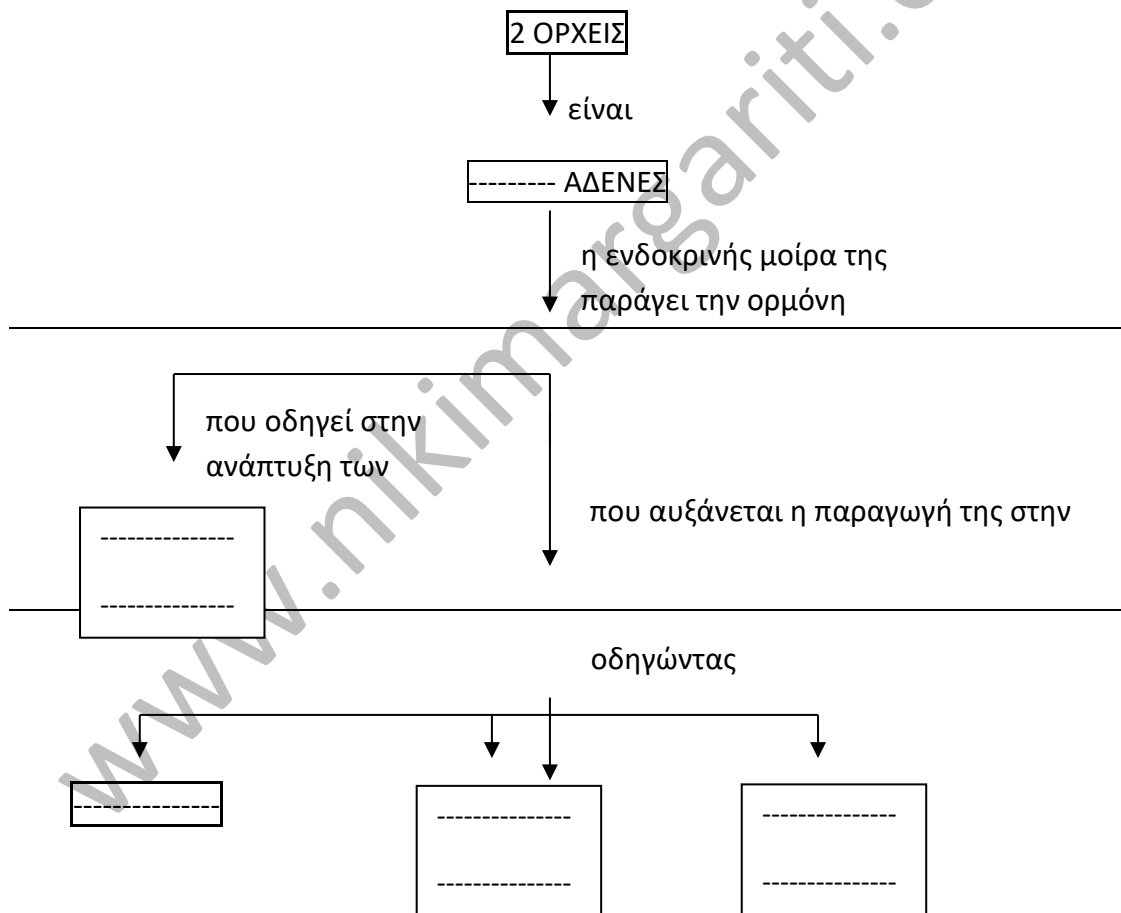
2 ΟΡΧΕΙΣ

είναι

--------- ΑΔΕΝΕΣ

η ενδοκρινής μοίρα της παράγει την ορμόνη

που οδηγεί στην ανάπτυξη των

--------------

--------------

που αυξάνεται η παραγωγή της στην

οδηγώντας

--------------

--------------

--------------

--------------

--------------

www.nikimargariti.